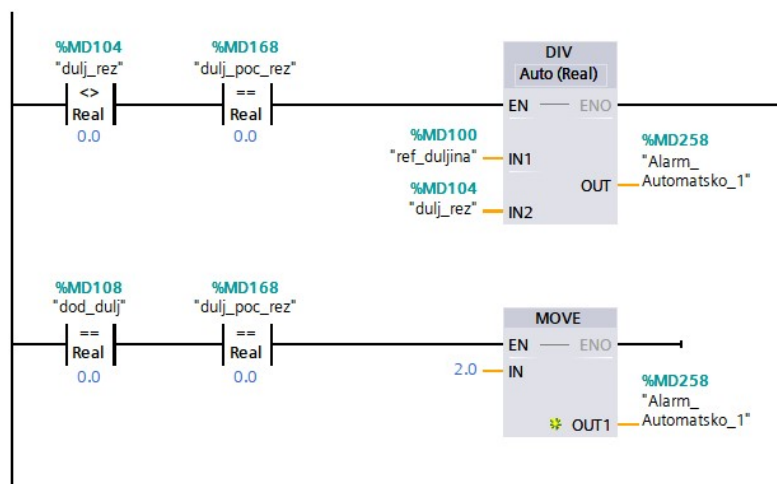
%MD104
"dulj_rez"
<>
Real
0.0

%MD168
"dulj_poc_rez"
==
Real
0.0

DIV
Auto (Real)
EN — ENO
%MD100
"ref_duljina" — IN1
%MD104
"dulj_rez" — IN2
OUT
%MD258
"Alarm_
Automatsko_1"

%MD108
"dod_dulj"
==
Real
0.0

%MD168
"dulj_poc_rez"
==
Real
0.0

MOVE
EN — ENO
2.0 — IN
OUT1
%MD258
"Alarm_
Automatsko_1"